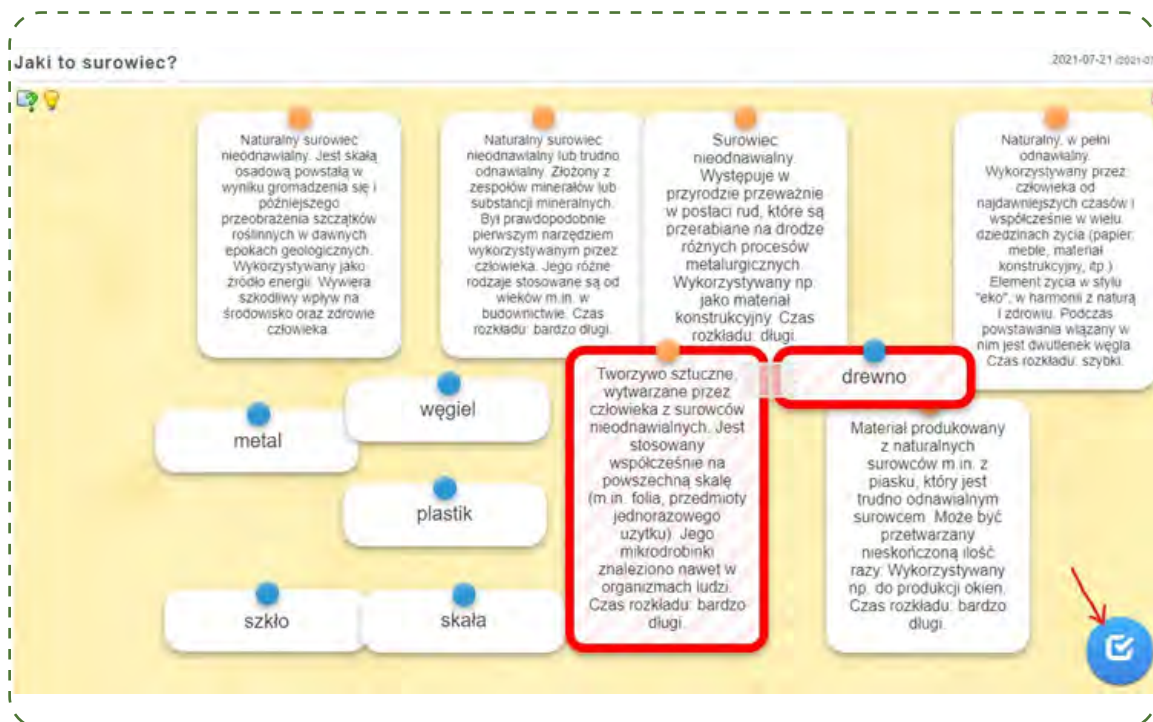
Jaki to surowiec?

2021-07-21 (2021-0

Naturalny surowiec nieodnawialny. Jest skałą osadową powstałą w wyniku gromadzenia się i późniejszego przeobrażenia szczątków roślinnych w dawnych epokach geologicznych. Wykorzystywany jako źródło energii. Wywiera szkodliwy wpływ na środowisko oraz zdrowie człowieka.

Naturalny surowiec nieodnawialny lub trudno odnawialny. Złożony z zespołów minerałów lub substancji mineralnych. Był prawdopodobnie pierwszym narzędziem wykorzystywanym przez człowieka. Jego różne rodzaje stosowane są od wieków m.in. w budownictwie. Czas rozkładu: bardzo długi.

Surowiec nieodnawialny. Występuje w przyrodzie przeważnie w postaci rud, które są przerabiane na drodze różnych procesów metalurgicznych. Wykorzystywany np. jako materiał konstrukcyjny. Czas rozkładu: długi.

Naturalny, w pełni odnawialny. Wykorzystywany przez człowieka od najdawniejszych czasów i współcześnie w wielu dziedzinach życia (papier, meble, materiał konstrukcyjny, itp.). Element życia w stylu "eko", w harmonii z naturą i zdrowiu. Podczas powstawania wiązany w nim jest dwutlenek węgla. Czas rozkładu: szybki.

węgiel

metal

Tworzywo sztuczne, wytwarzane przez człowieka z surowców nieodnawialnych. Jest stosowany współcześnie na powszechną skalę (m.in. folia, przedmioty jednorazowego użytku). Jego mikrodrobinki znaleziono nawet w organizmach ludzi. Czas rozkładu: bardzo długi.

drewno

Materiał produkowany z naturalnych surowców m.in. z piasku, który jest trudno odnawialnym surowcem. Może być przetwarzany nieskończoną ilość razy. Wykorzystywany np. do produkcji okien. Czas rozkładu: bardzo długi.

plastik

szkło

skała